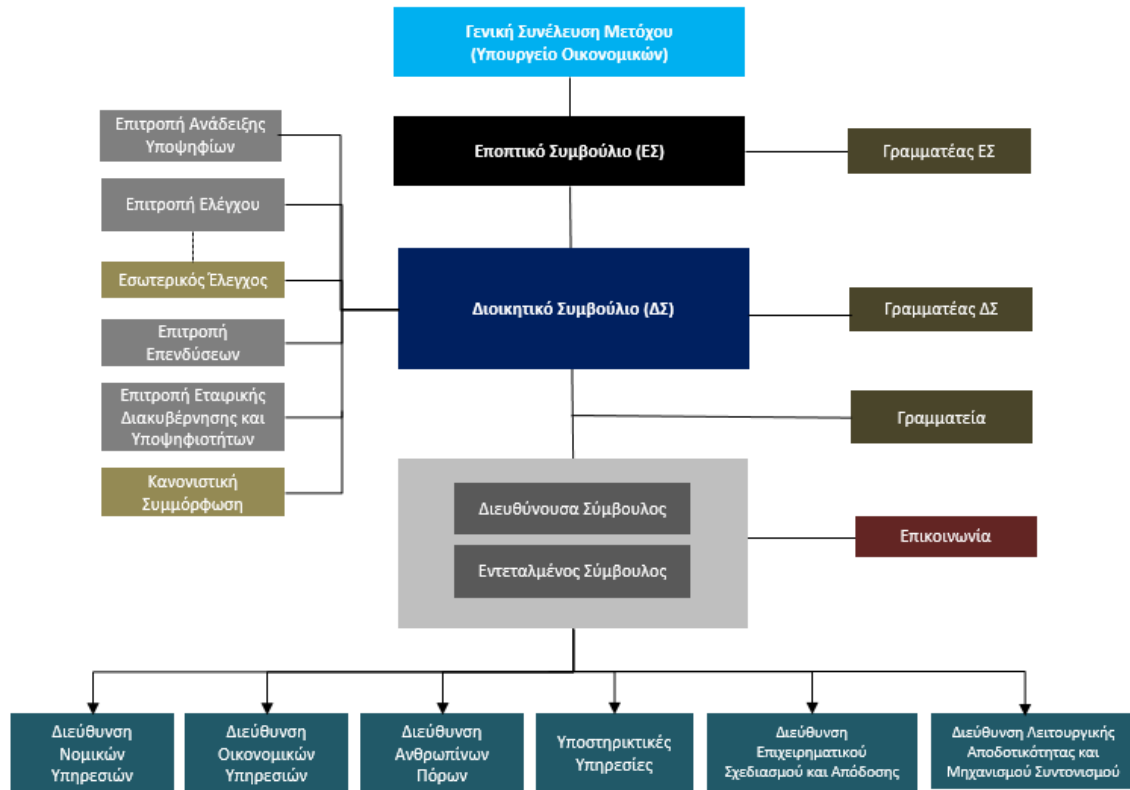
Γενική Συνέλευση Μετόχου (Υπουργείο Οικονομικών)

Εποπτικό Συμβούλιο (ΕΣ)

Γραμματέας ΕΣ

Επιτροπή Ανάδειξης Υποψηφίων

Επιτροπή Ελέγχου

Εσωτερικός Έλεγχος

Επιτροπή Επενδύσεων

Επιτροπή Εταιρικής Διακυβέρνησης και Υποψηφιοτήτων

Κανονιστική Συμμόρφωση

Διοικητικό Συμβούλιο (ΔΣ)

Γραμματέας ΔΣ

Γραμματεία

Διευθύνουσα Σύμβουλος

Εντεταλμένος Σύμβουλος

Επικοινωνία

Διεύθυνση Νομικών Υπηρεσιών

Διεύθυνση Οικονομικών Υπηρεσιών

Διεύθυνση Ανθρωπίνων Πόρων

Υποστηρικτικές Υπηρεσίες

Διεύθυνση Επιχειρηματικού Σχεδιασμού και Απόδοσης

Διεύθυνση Λειτουργικής Αποδοτικότητας και Μηχανισμού Συντονισμού